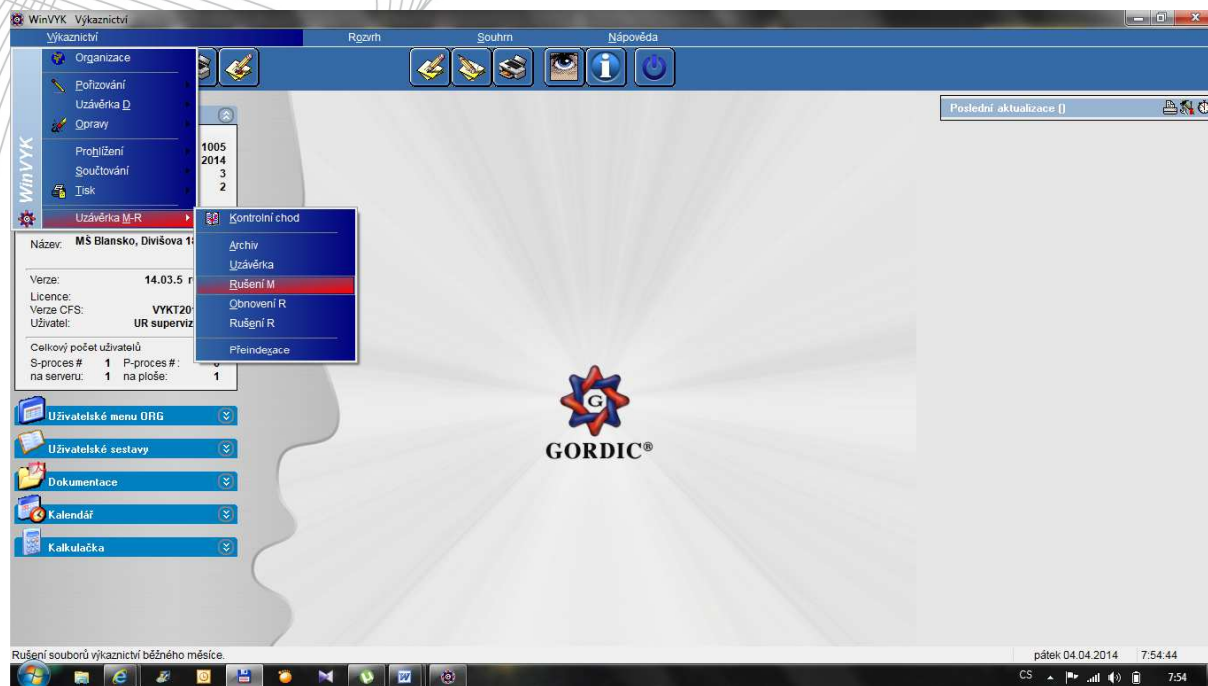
WinVYK Výkaznictví

Výkaznictví
Rozvrh
Souhrn
Nápověda

WinVYK
Organizace
Pořizování
Uzávěrka D
Opravy
Prohlížení
Součtování
Tisk
Uzávěrka M-R

Kontrolní chod
Archiv
Uzávěrka
Rušení M
Obnovení R
Rušení R
Přeindexace

1005
2014
3
2

Název: MŠ Blansko, Divišova 1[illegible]

Verze: 14.03.5 r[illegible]
Licence:
Verze CFS: VYKT20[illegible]
Uživatel: UR superviz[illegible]

Celkový počet uživatelů
S-proces # 1 P-proces #: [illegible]
na serveru: 1 na ploše: 1

Uživatelské menu ORG
Uživatelské sestavy
Dokumentace
Kalendář
Kalkulačka

Poslední aktualizace []

GORDIC®

Rušení souborů výkaznictví běžného měsíce.
pátek 04.04.2014 7:54:44

CS 7:54